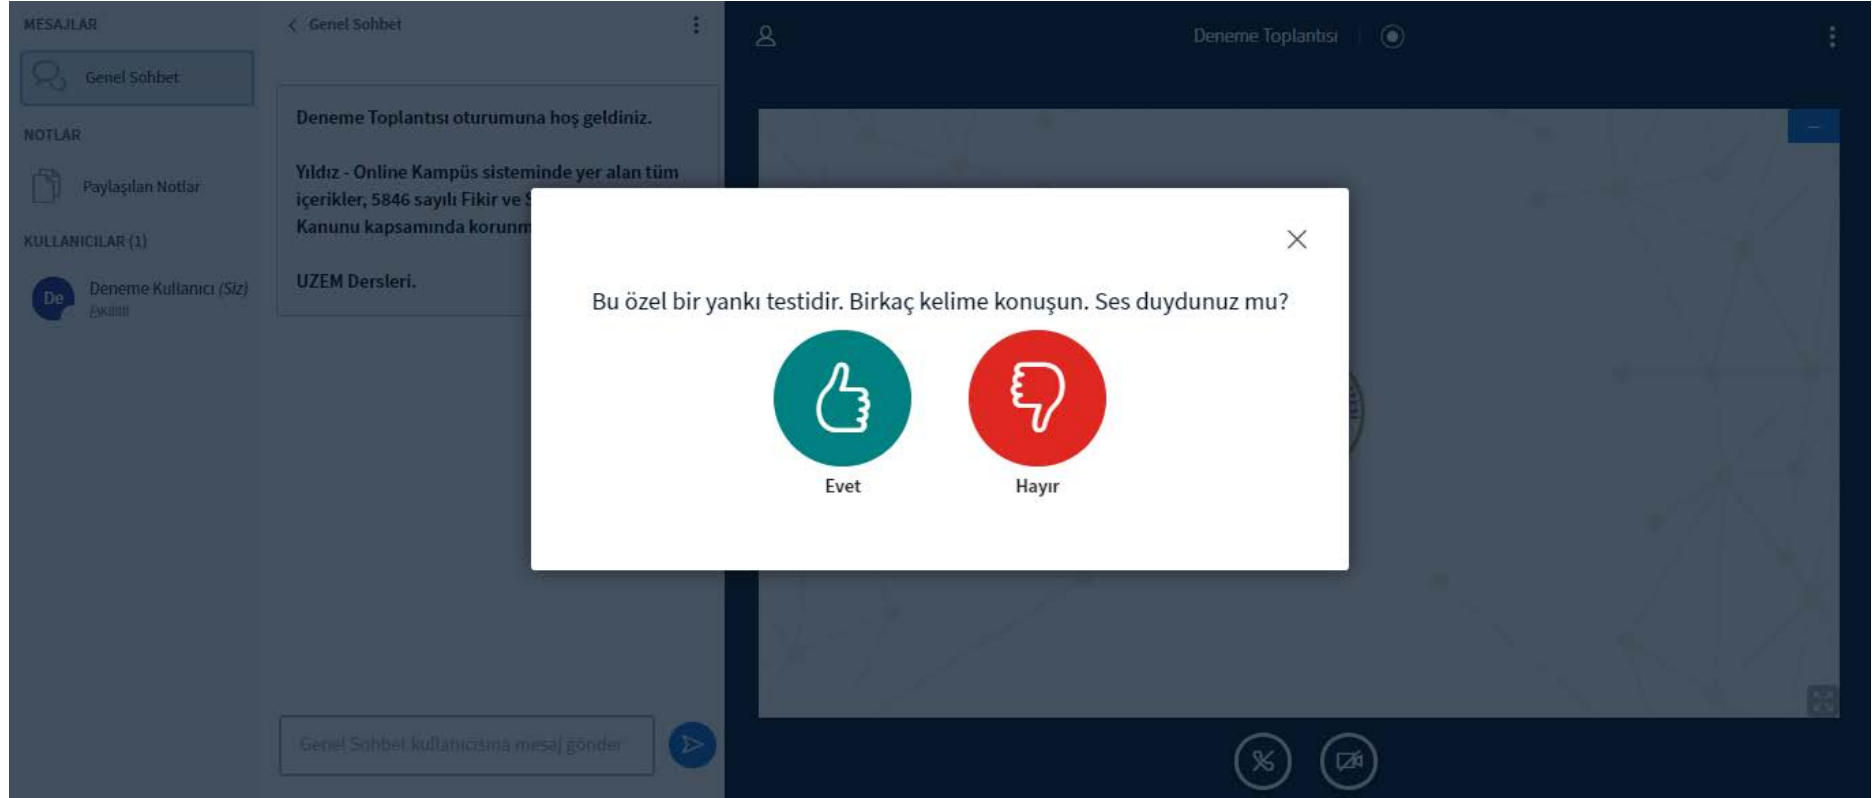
MESAJLAR

Genel Sohbet

NOTLAR

Paylaşılan Notlar

KULLANICILAR (1)

De Deneme Kullanıcı (Siz)
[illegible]

< Genel Sohbet

Deneme Toplantısı oturumuna hoş geldiniz.

Yıldız - Online Kampüs sisteminde yer alan tüm içerikler, 5846 sayılı Fikir ve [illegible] Kanunu kapsamında korunm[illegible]

UZEM Dersleri.

Genel Sohbet kullanıcısına mesaj gönder

Deneme Toplantısı

Bu özel bir yankı testidir. Birkaç kelime konuşun. Ses duydunuz mu?

Evet

Hayır